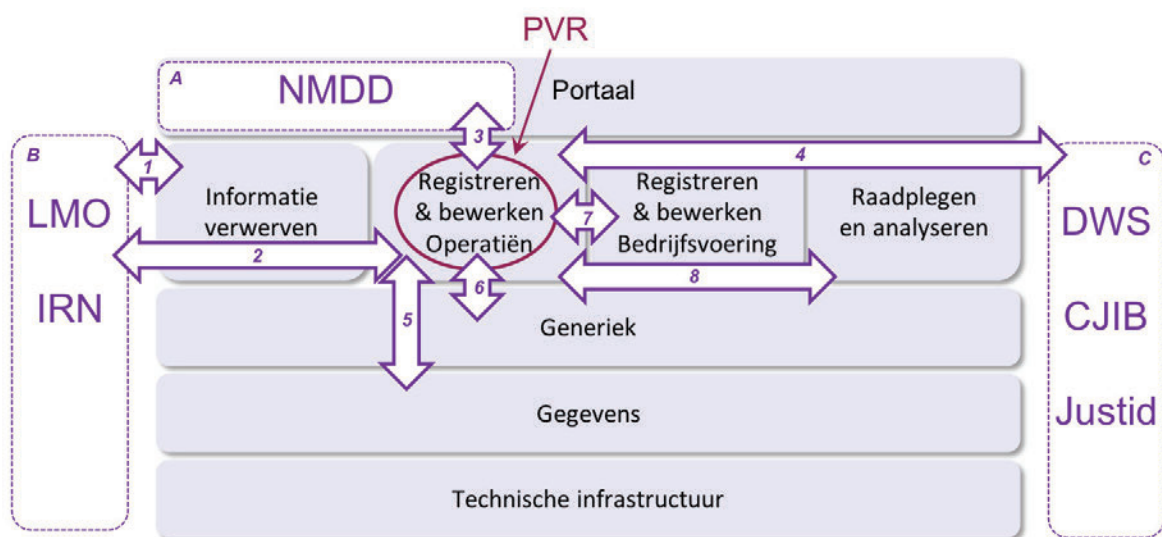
PVR

A
NMDD

Portaal

B
LMO

IRN

1

2

3

4

Informatie verwerven

Registreren & bewerken Operatiën

7

Registreren & bewerken Bedrijfsvoering

Raadplegen en analyseren

6

8

5

C
DWS

CJIB

Justid

Generiek

Gegevens

Technische infrastructuur